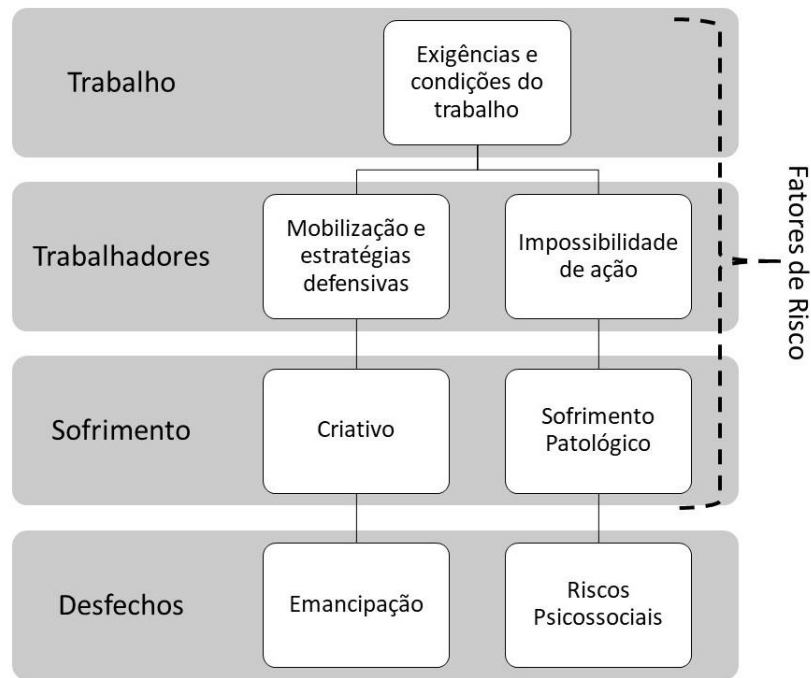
Trabalho

Exigências e condições do trabalho

Trabalhadores

Mobilização e estratégias defensivas

Impossibilidade de ação

Sofrimento

Criativo

Sofrimento Patológico

Desfechos

Emancipação

Riscos Psicossociais

Fatores de Risco